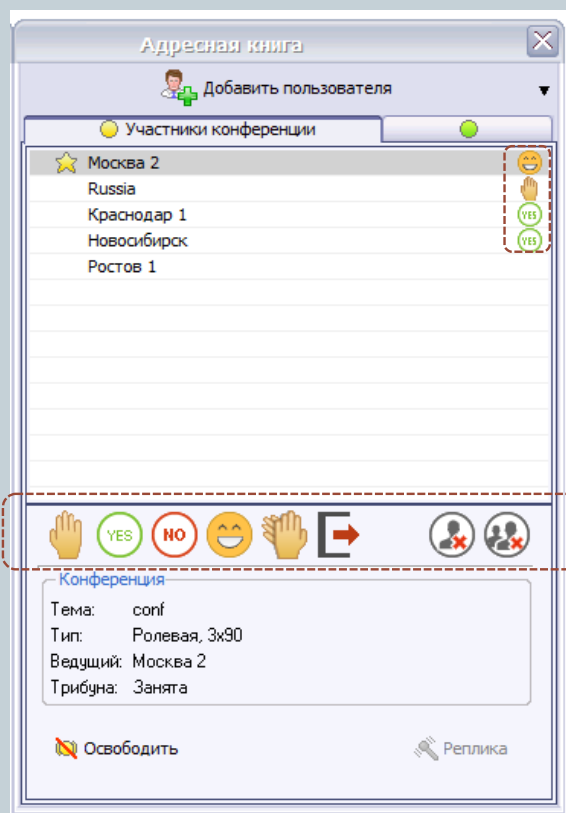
Адресная книга

Добавить пользователя

Участники конференции

Москва 2
Russia
Краснодар 1
Новосибирск
Ростов 1

YES
YES

YES
NO

Конференция

| | |
|---|---|
| Тема: | conf |
| Тип: | Ролевая, 3x90 |
| Ведущий: | Москва 2 |
| Трибуна: | Занята |

Освободить

Реплика